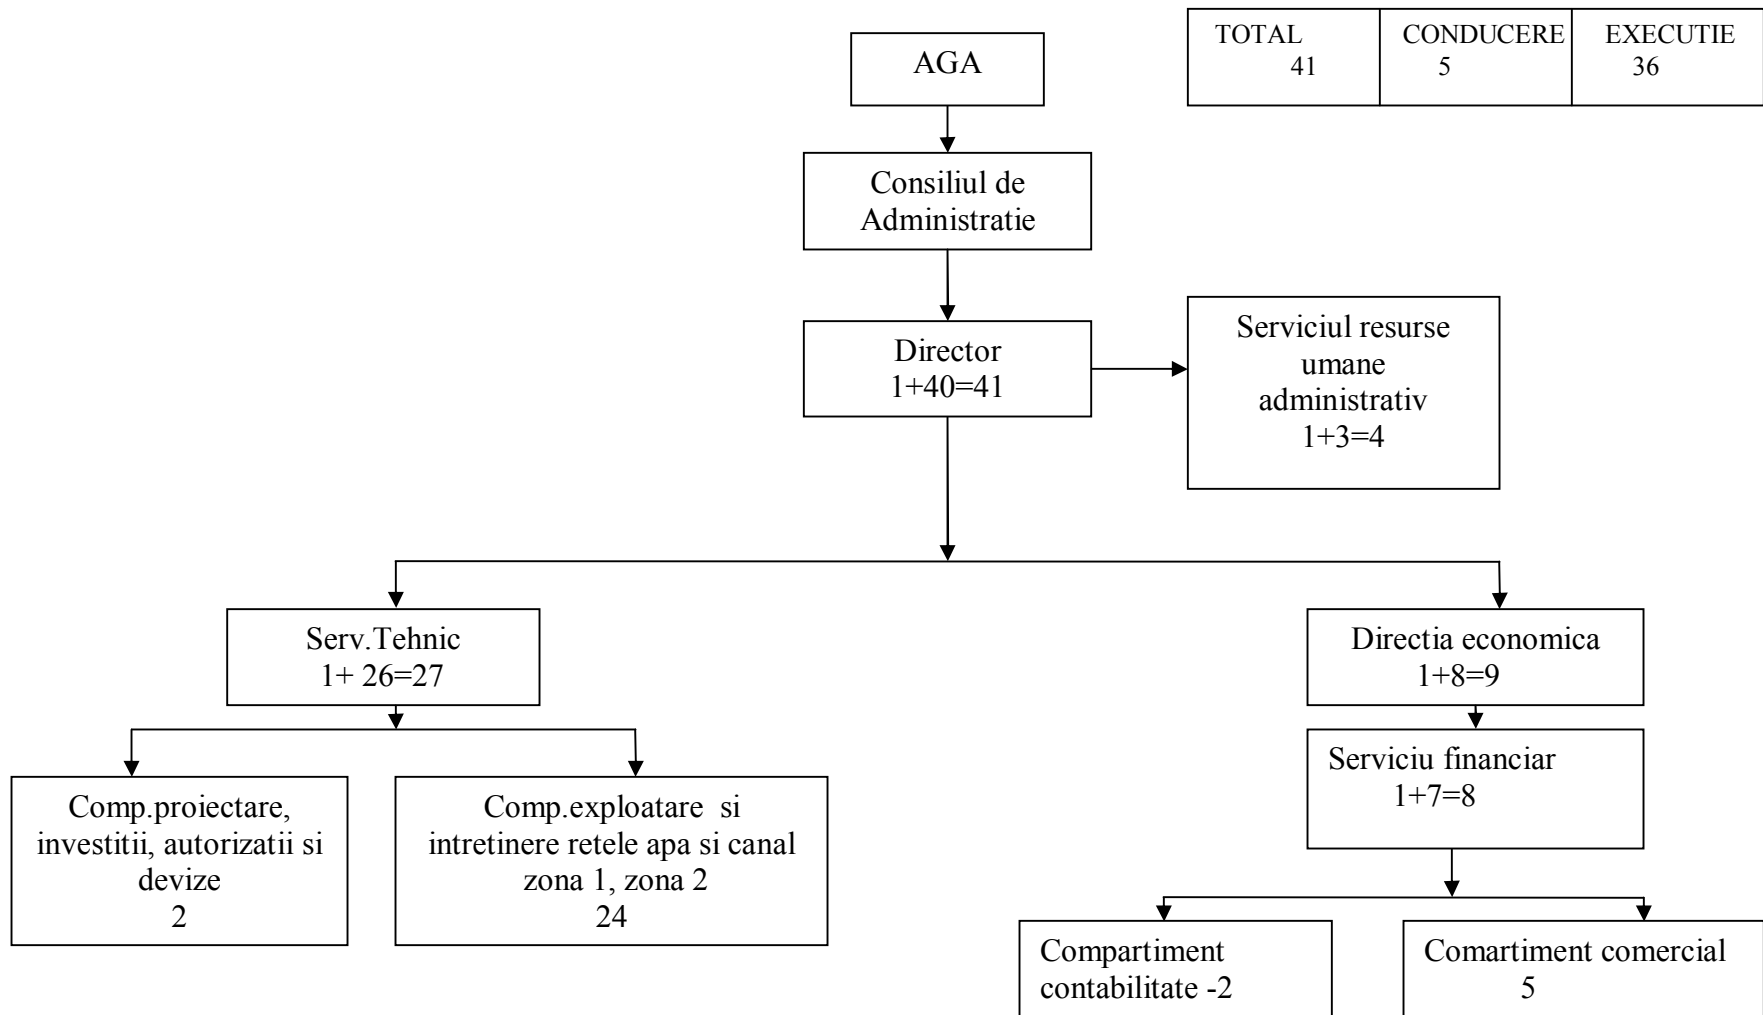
| TOTAL 41 | CONDUCERE 5 | EXECUTIE 36 |
|---|---|---|

AGA

Consiliul de Administratie

Director
1+40=41

Serviciul resurse umane administrativ
1+3=4

Serv.Tehnic
1+ 26=27

Directia economica
1+8=9

Serviciu financiar
1+7=8

Comp.proiectare, investitii, autorizatii si devize
2

Comp.exploatare si intretinere retele apa si canal zona 1, zona 2
24

Compartiment contabilitate -2

Comartiment comercial
5